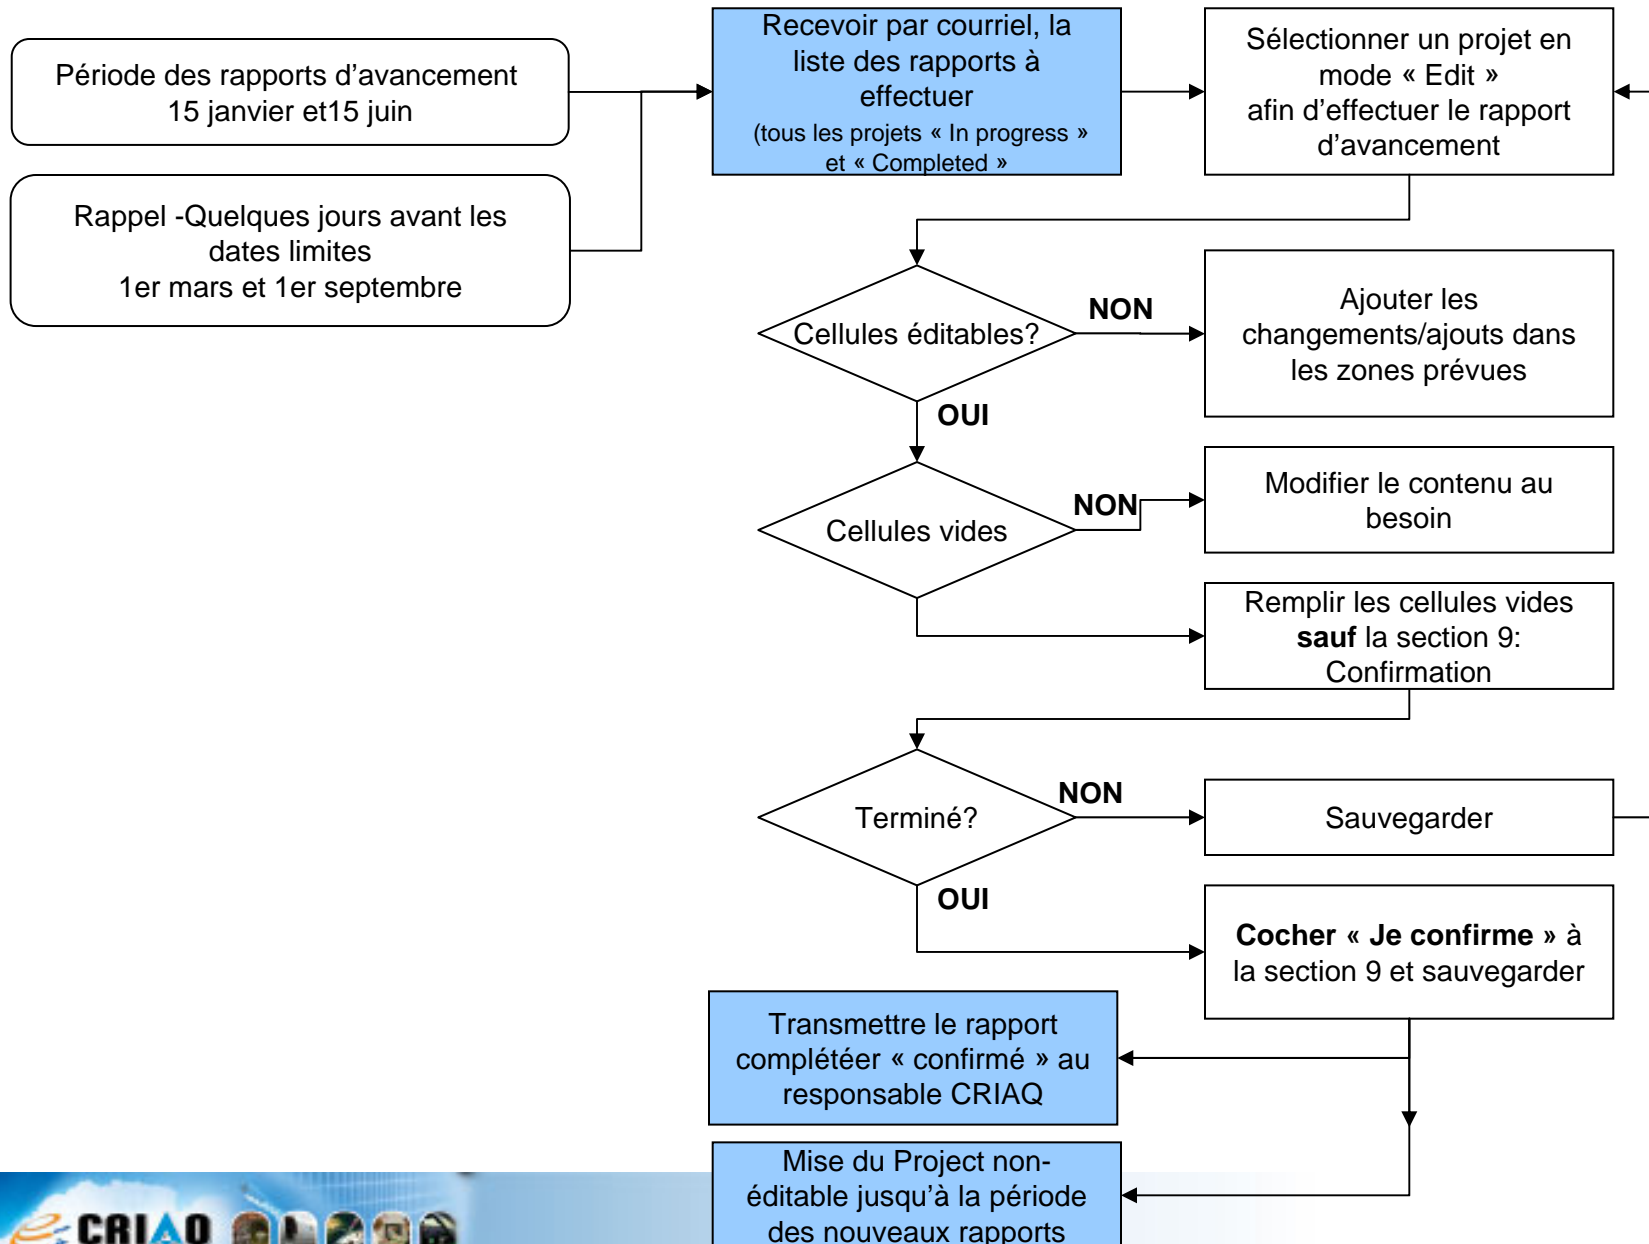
Période des rapports d’avancement
15 janvier et15 juin

Rappel -Quelques jours avant les dates limites
1er mars et 1er septembre

Recevoir par courriel, la liste des rapports à effectuer
(tous les projets « In progress » et « Completed »

Sélectionner un projet en mode « Edit » afin d’effectuer le rapport d’avancement

Cellules éditables?

NON

Ajouter les changements/ajouts dans les zones prévues

OUI

Cellules vides

NON

Modifier le contenu au besoin

Remplir les cellules vides **sauf** la section 9: Confirmation

Terminé?

NON

Sauvegarder

OUI

**Cocher « Je confirme »** à la section 9 et sauvegarder

Transmettre le rapport complétéer « confirmé » au responsable CRIAQ

Mise du Project non-éditable jusqu’à la période des nouveaux rapports

CRIAQ